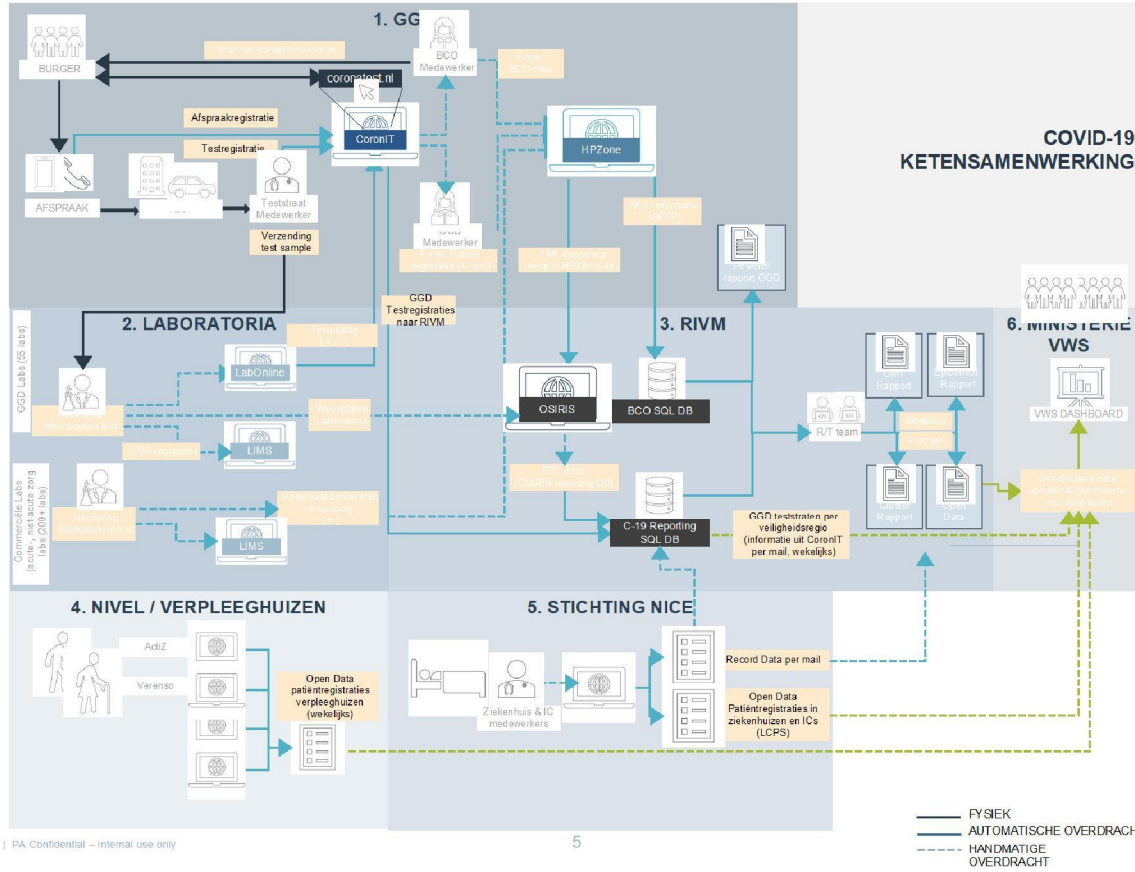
1. GGD

BURGER

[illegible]

BCO Medewerker

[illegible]

coronatest.nl

Afspraakregistratie

Testregistratie

CoronIT

HPZone

COVID-19 KETENSAMENWERKING

AFSPRAAK

Teststraat Medewerker

Verzending test sample

GGD Medewerker

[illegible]

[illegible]

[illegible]

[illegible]

GGD Testregistraties naar RIVM

2. LABORATORIA

GGD Labs (58 labs)

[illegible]

LabOnline

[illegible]

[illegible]

LIMS

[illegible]

3. RIVM

OSIRIS

BCO SQL DB

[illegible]

6. MINISTERIE VWS

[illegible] Rapport

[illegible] Rapport

VWS DASHBOARD

R/T team

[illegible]

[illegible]

Rapport

Open Data

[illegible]

Commerciële Labs (acute-, niet-acute zorg labs (200+ labs)

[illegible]

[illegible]

LIMS

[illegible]

C-19 Reporting SQL DB

GGD teststraten per veiligheidsregio (informatie uit CoronIT per mail, wekelijks)

4. NIVEL / VERPLEEGHUIZEN

ActiZ

Verenso

Open Data patiëntregistraties verpleeghuizen (wekelijks)

5. STICHTING NICE

Ziekenhuis & IC medewerkers

Record Data per mail

Open Data Patiëntregistraties in ziekenhuizen en ICs (LCPS)

FYSIEK

AUTOMATISCHE OVERDRACHT

HANDMATIGE OVERDRACHT

| PA Confidential – Internal use only

5